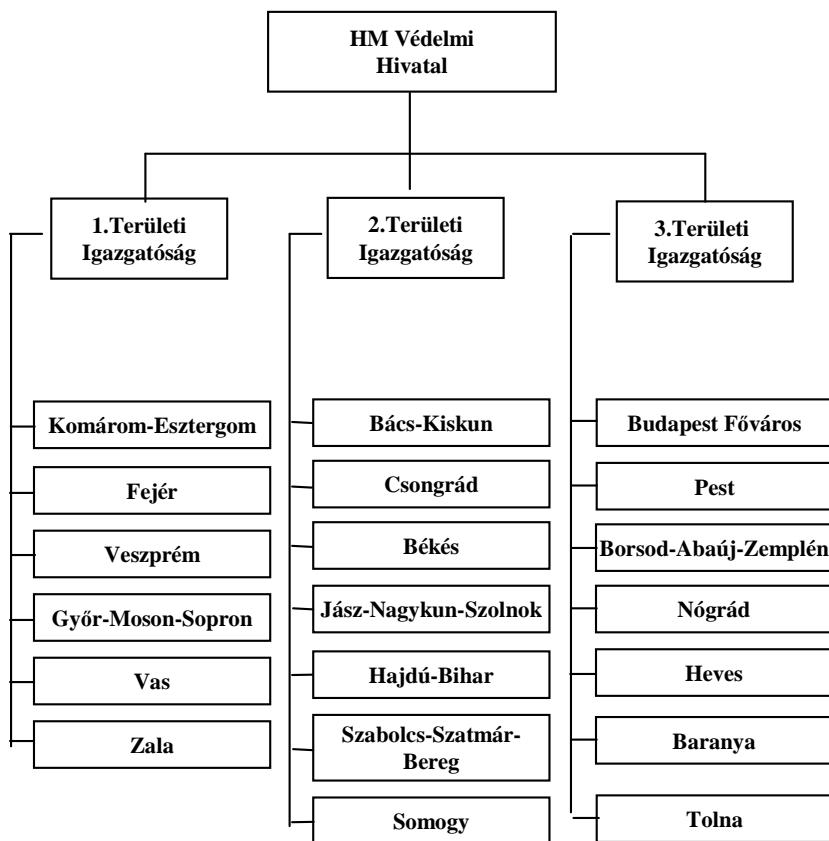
HM Védelmi Hivatal

1.Területi Igazgatóság

Komárom-Esztergom

Fejér

Veszprém

Győr-Moson-Sopron

Vas

Zala

2.Területi Igazgatóság

Bács-Kiskun

Csongrád

Békés

Jász-Nagykun-Szolnok

Hajdú-Bihar

Szabolcs-Szatmár-Bereg

Somogy

3.Területi Igazgatóság

Budapest Főváros

Pest

Borsod-Abaúj-Zemplén

Nógrád

Heves

Baranya

Tolna